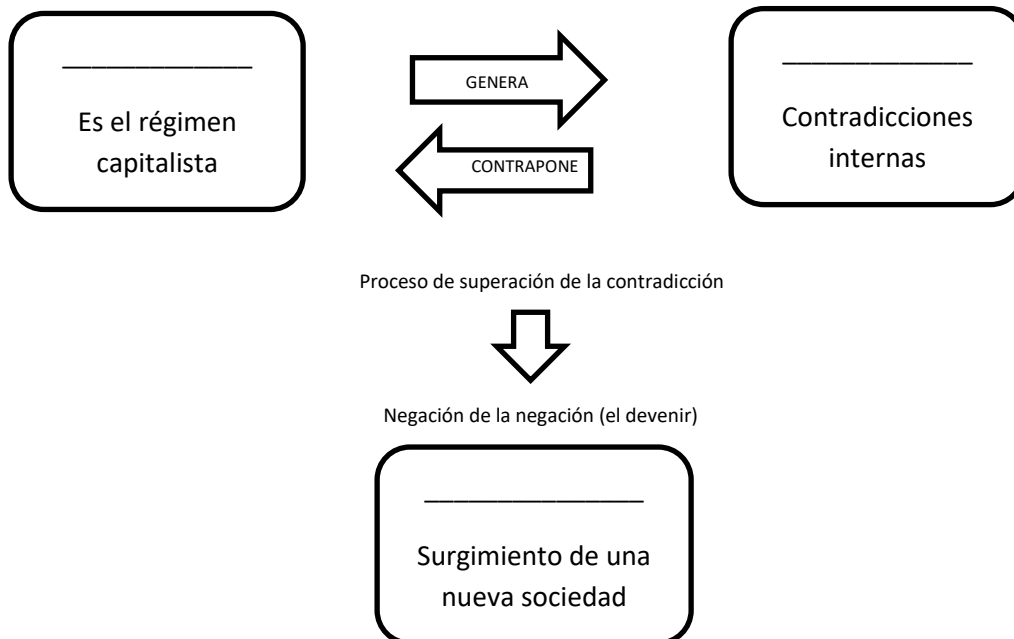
______________

Es el régimen capitalista

GENERA

CONTRAPONE

______________

Contradicciones internas

Proceso de superación de la contradicción

Negación de la negación (el devenir)

________________

Surgimiento de una nueva sociedad